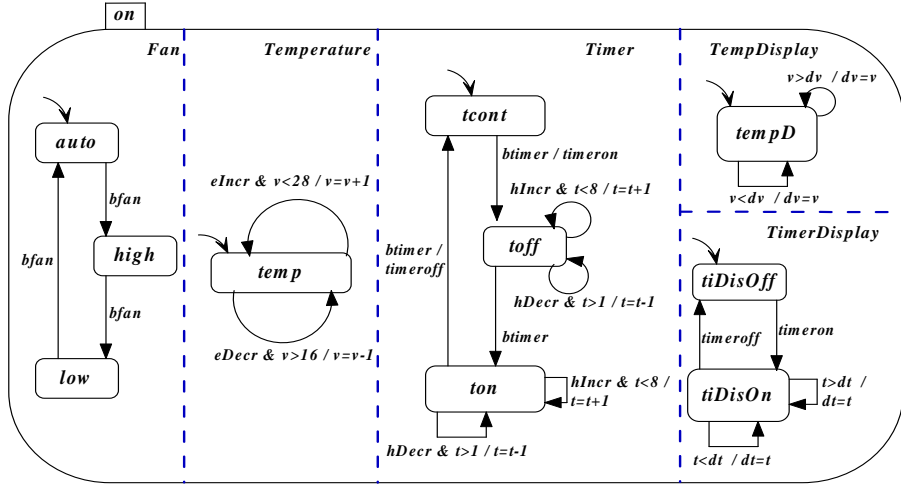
on

Fan

auto

bfan

high

bfan

bfan

low

Temperature

eIncr & v<28 / v=v+1

temp

eDecr & v>16 / v=v-1

Timer

tcont

btimer / timeron

hIncr & t<8 / t=t+1

btimer / timeroff

toff

hDecr & t>1 / t=t-1

btimer

ton

hIncr & t<8 / t=t+1

hDecr & t>1 / t=t-1

TempDisplay

v>dv / dv=v

tempD

v<dv / dv=v

TimerDisplay

tiDisOff

timeroff

timeron

tiDisOn

t>dt / dt=t

t<dt / dt=t